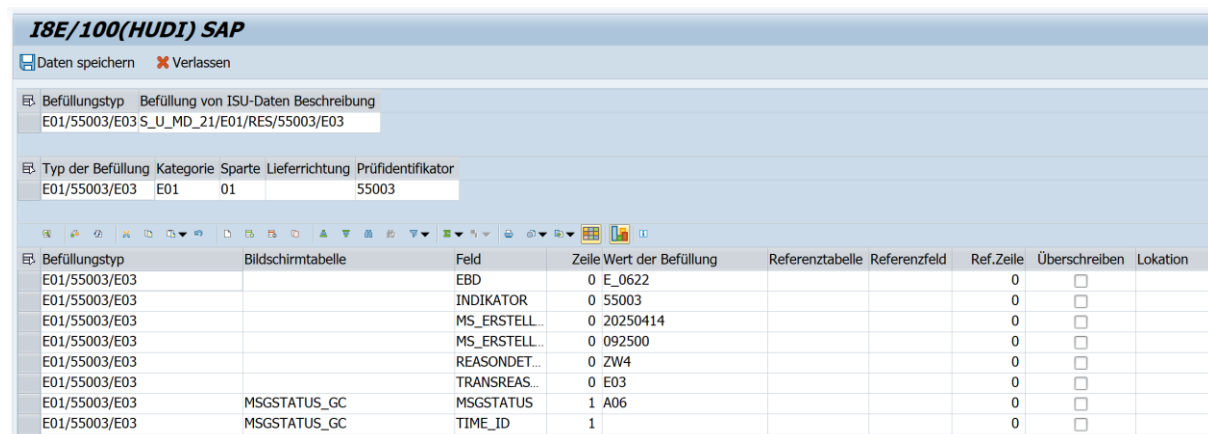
I8E/100(HUDI) SAP

Daten speichern  Verlassen

| Befüllungstyp | Befüllung von ISU-Daten Beschreibung |
|---|---|
| E01/55003/E03 | S_U_MD_21/E01/RES/55003/E03 |

| Typ der Befüllung | Kategorie | Sparte | Lieferrichtung | Prüfidentifikator |
|---|---|---|---|---|
| E01/55003/E03 | E01 | 01 | | 55003 |

| Befüllungstyp | Bildschirmtabelle | Feld | Zeile | Wert der Befüllung | Referenztabelle | Referenzfeld | Ref.Zeile | Überschreiben | Lokation |
|---|---|---|---|---|---|---|---|---|---|
| E01/55003/E03 | | EBD | 0 | E_0622 | | | 0 | | |
| E01/55003/E03 | | INDIKATOR | 0 | 55003 | | | 0 | | |
| E01/55003/E03 | | MS_ERSTELL... | 0 | 20250414 | | | 0 | | |
| E01/55003/E03 | | MS_ERSTELL... | 0 | 092500 | | | 0 | | |
| E01/55003/E03 | | REASONDET... | 0 | ZW4 | | | 0 | | |
| E01/55003/E03 | | TRANSREAS... | 0 | E03 | | | 0 | | |
| E01/55003/E03 | MSGSTATUS_GC | MSGSTATUS | 1 | A06 | | | 0 | | |
| E01/55003/E03 | MSGSTATUS_GC | TIME_ID | 1 | | | | 0 | | |